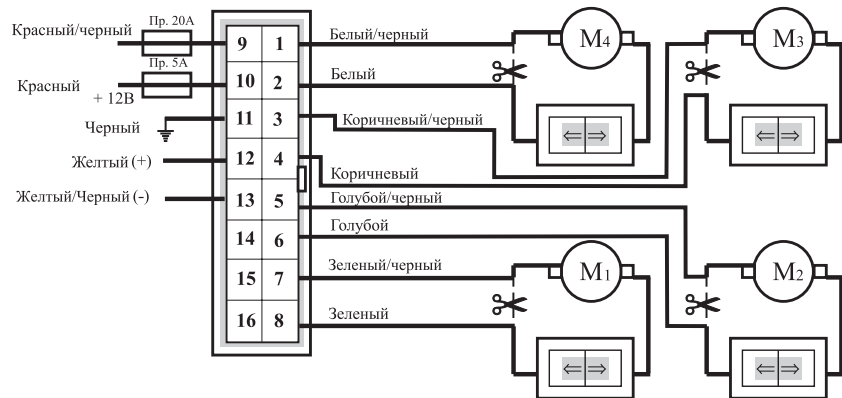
Красный/черный
Пр. 20А
Красный
Пр. 5А
+ 12В
Черный
Желтый (+)
Желтый/Черный (-)

| 9 | 1 |
|---|---|
| 10 | 2 |
| 11 | 3 |
| 12 | 4 |
| 13 | 5 |
| 14 | 6 |
| 15 | 7 |
| 16 | 8 |

Белый/черный
Белый
Коричневый/черный
Коричневый
Голубой/черный
Голубой
Зеленый/черный
Зеленый

M$_4$
M$_3$
M$_1$
M$_2$

⇐⇒
⇐⇒
⇐⇒
⇐⇒